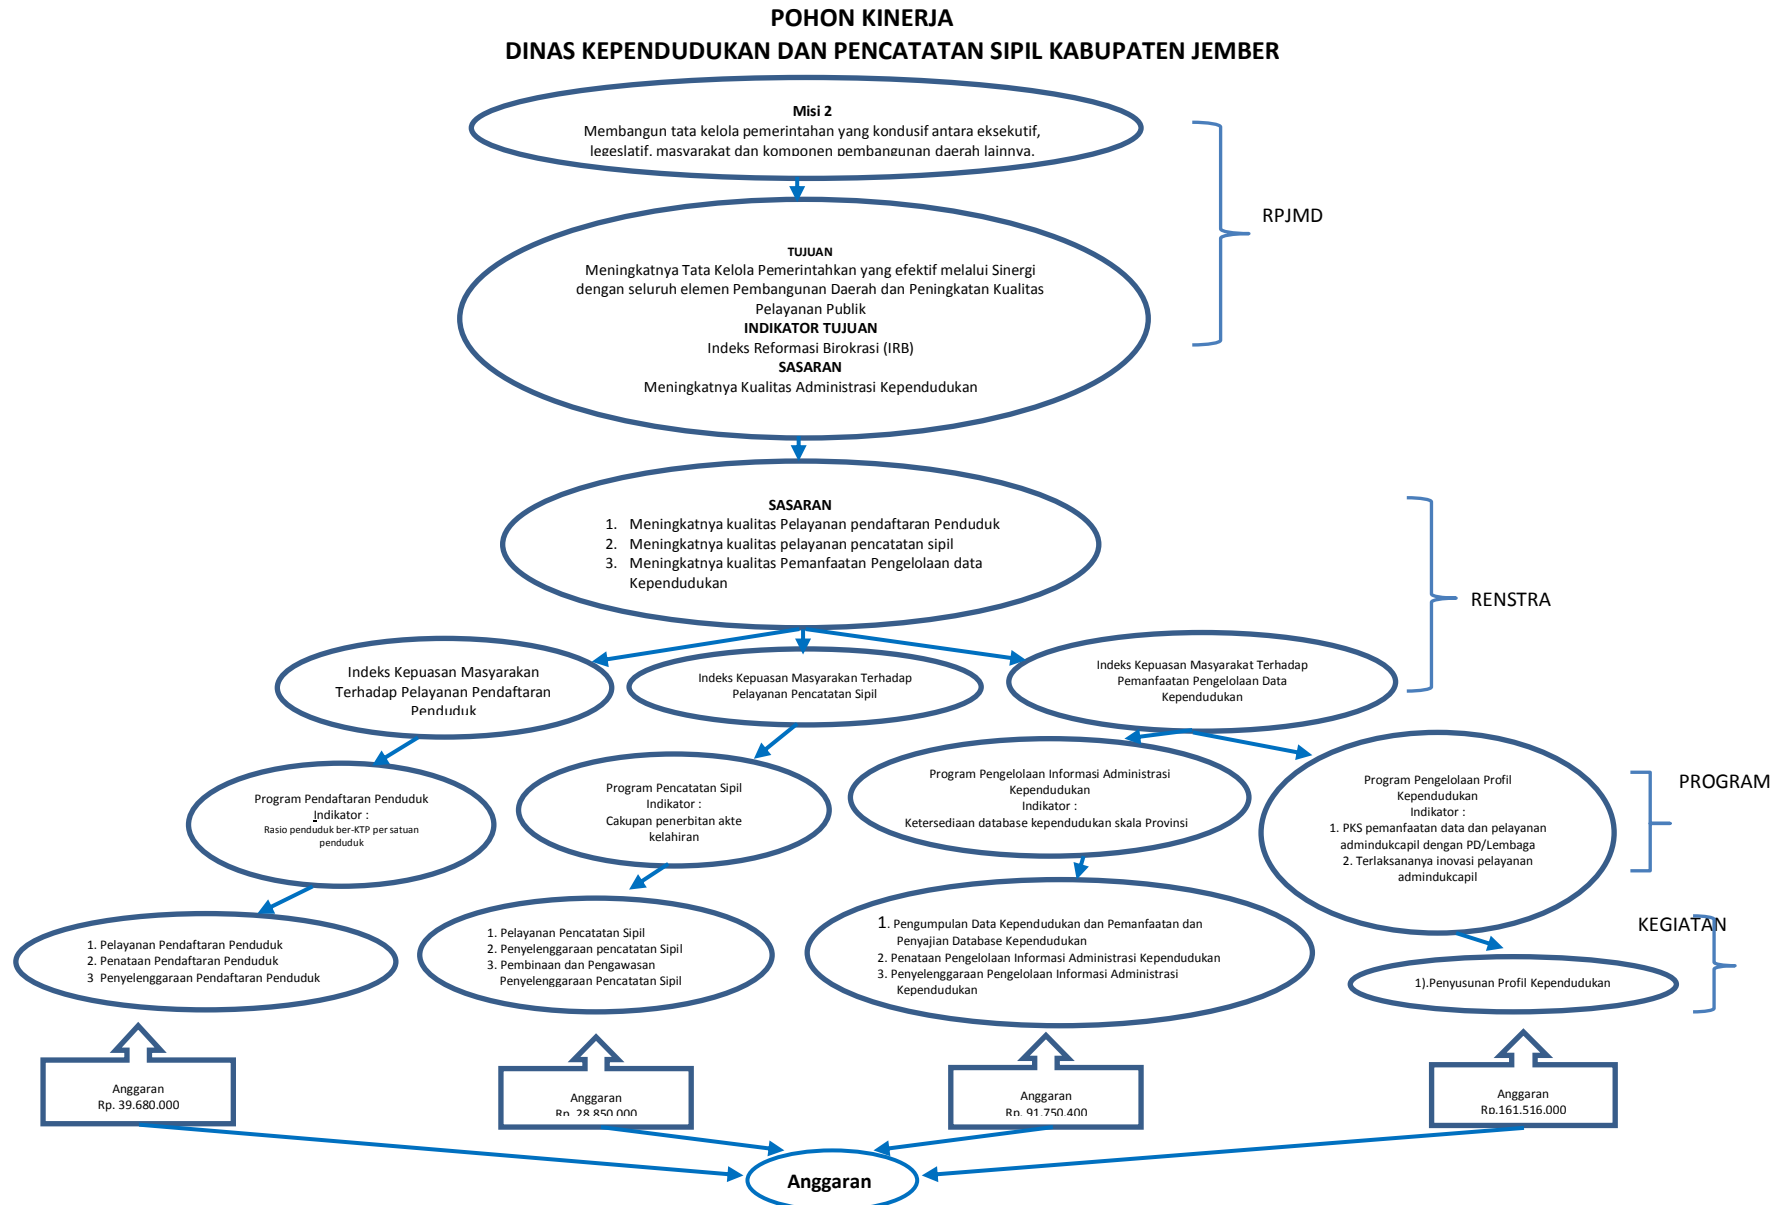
POHON KINERJA
DINAS KEPENDUDUKAN DAN PENCATATAN SIPIL KABUPATEN JEMBER

Misi 2
Membangun tata kelola pemerintahan yang kondusif antara eksekutif, legeslatif, masyarakat dan komponen pembangunan daerah lainnya.

RPJMD

TUJUAN
Meningkatnya Tata Kelola Pemerintahkan yang efektif melalui Sinergi dengan seluruh elemen Pembangunan Daerah dan Peningkatan Kualitas Pelayanan Publik
INDIKATOR TUJUAN
Indeks Reformasi Birokrasi (IRB)
SASARAN
Meningkatnya Kualitas Administrasi Kependudukan

SASARAN
1. Meningkatnya kualitas Pelayanan pendaftaran Penduduk
2. Meningkatnya kualitas pelayanan pencatatan sipil
3. Meningkatnya kualitas Pemanfaatan Pengelolaan data Kependudukan

RENSTRA

Indeks Kepuasan Masyarakan Terhadap Pelayanan Pendaftaran Penduduk

Indeks Kepuasan Masyarakan Terhadap Pelayanan Pencatatan Sipil

Indeks Kepuasan Masyarakat Terhadap Pemanfaatan Pengelolaan Data Kependudukan

Program Pendaftaran Penduduk
Indikator :
Rasio penduduk ber-KTP per satuan penduduk

Program Pencatatan Sipil
Indikator :
Cakupan penerbitan akte kelahiran

Program Pengelolaan Informasi Administrasi Kependudukan
Indikator :
Ketersediaan database kependudukan skala Provinsi

Program Pengelolaan Profil Kependudukan
Indikator :
1. PKS pemanfaatan data dan pelayanan admindukcapil dengan PD/Lembaga
2. Terlaksananya inovasi pelayanan admindukcapil

PROGRAM

KEGIATAN

1. Pelayanan Pendaftaran Penduduk
2. Penataan Pendaftaran Penduduk
3 Penyelenggaraan Pendaftaran Penduduk

1. Pelayanan Pencatatan Sipil
2. Penyelenggaraan pencatatan Sipil
3. Pembinaan dan Pengawasan Penyelenggaraan Pencatatan Sipil

1. Pengumpulan Data Kependudukan dan Pemanfaatan dan Penyajian Database Kependudukan
2. Penataan Pengelolaan Informasi Administrasi Kependudukan
3. Penyelenggaraan Pengelolaan Informasi Administrasi Kependudukan

1).Penyusunan Profil Kependudukan

Anggaran
Rp. 39.680.000

Anggaran
Rp. 28.850.000

Anggaran
Rp. 91.750.400

Anggaran
Rp.161.516.000

Anggaran